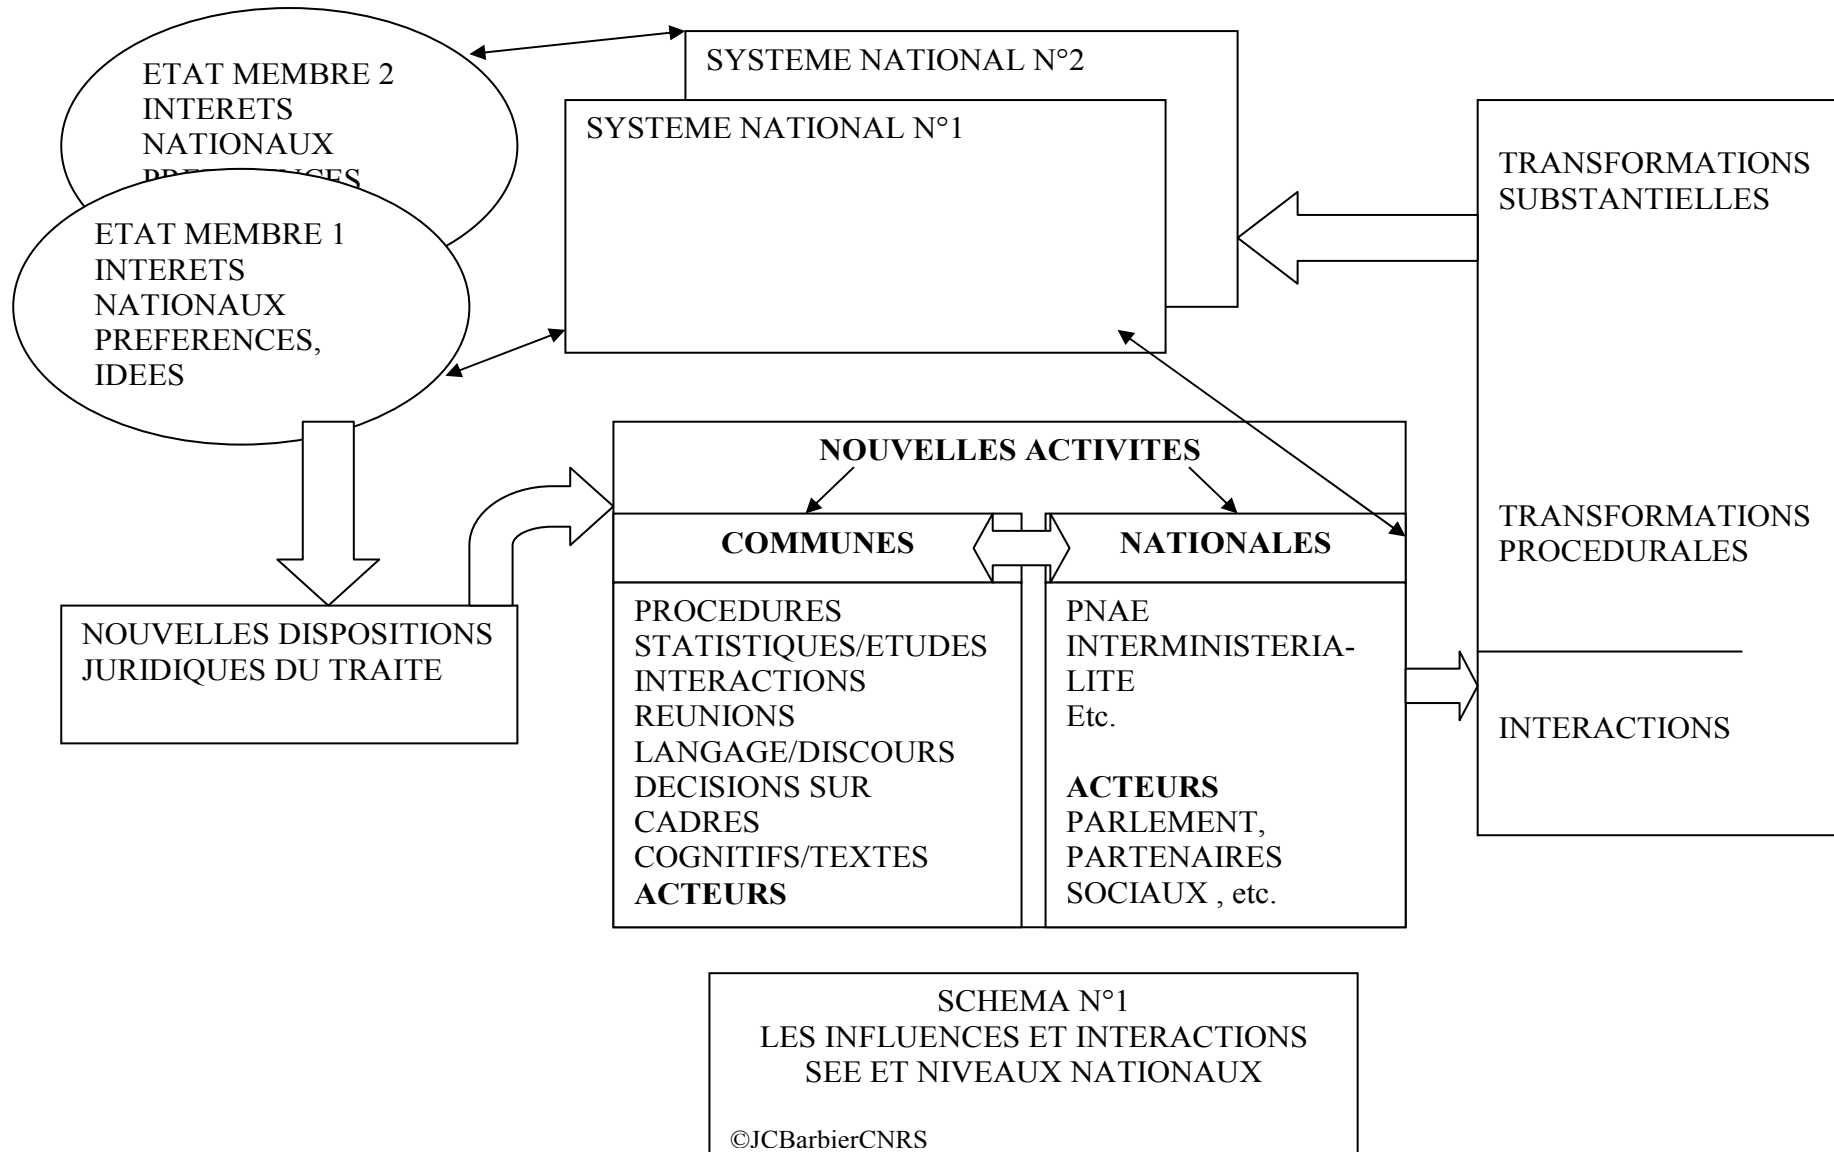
ETAT MEMBRE 2
INTERETS
NATIONAUX
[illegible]

SYSTEME NATIONAL N°2

SYSTEME NATIONAL N°1

ETAT MEMBRE 1
INTERETS
NATIONAUX
PREFERENCES,
IDEES

TRANSFORMATIONS
SUBSTANTIELLES

TRANSFORMATIONS
PROCEDURALES

INTERACTIONS

NOUVELLES ACTIVITES

COMMUNES

NATIONALES

PROCEDURES
STATISTIQUES/ETUDES
INTERACTIONS
REUNIONS
LANGAGE/DISCOURS
DECISIONS SUR
CADRES
COGNITIFS/TEXTES
ACTEURS

PNAE
INTERMINISTERIALITE
Etc.

ACTEURS
PARLEMENT,
PARTENAIRES
SOCIAUX , etc.

NOUVELLES DISPOSITIONS
JURIDIQUES DU TRAITE

SCHEMA N°1
LES INFLUENCES ET INTERACTIONS
SEE ET NIVEAUX NATIONAUX

©JCBarbierCNRS